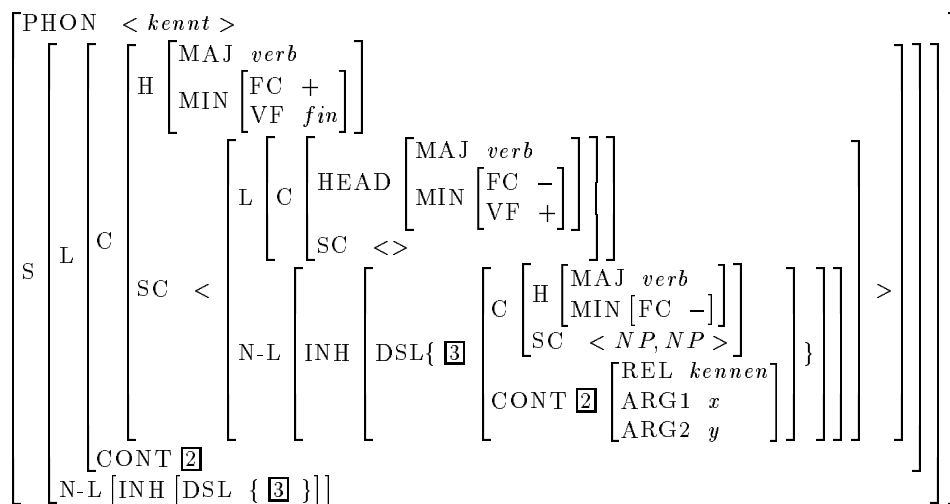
$\begin{bmatrix} \text{PHON} & <\textit{kennt}> \\ \text{S} & \begin{bmatrix} \text{L} & \begin{bmatrix} \text{C} & \begin{bmatrix} \text{H} & \begin{bmatrix} \text{MAJ} & \textit{verb} \\ \text{MIN} & \begin{bmatrix} \text{FC} & + \\ \text{VF} & \textit{fin} \end{bmatrix} \end{bmatrix} \\ \text{SC} & < \begin{bmatrix} \text{L} & \begin{bmatrix} \text{C} & \begin{bmatrix} \text{HEAD} & \begin{bmatrix} \text{MAJ} & \textit{verb} \\ \text{MIN} & \begin{bmatrix} \text{FC} & - \\ \text{VF} & + \end{bmatrix} \end{bmatrix} \\ \text{SC} & <> \end{bmatrix} \end{bmatrix} \\ \text{N-L} & \begin{bmatrix} \text{INH} & \begin{bmatrix} \text{DSL}\{ \boxed{3} & \begin{bmatrix} \text{C} & \begin{bmatrix} \text{H} & \begin{bmatrix} \text{MAJ} & \textit{verb} \\ \text{MIN} & \begin{bmatrix} \text{FC} & - \end{bmatrix} \end{bmatrix} \\ \text{SC} & <NP, NP> \end{bmatrix} \\ \text{CONT} \boxed{2} & \begin{bmatrix} \text{REL} & \textit{kennen} \\ \text{ARG1} & x \\ \text{ARG2} & y \end{bmatrix} \end{bmatrix} \} \end{bmatrix} \end{bmatrix} \end{bmatrix} > \end{bmatrix} \\ \text{CONT} \boxed{2} & \end{bmatrix} \\ \text{N-L} & \begin{bmatrix} \text{INH} & \begin{bmatrix} \text{DSL} & \{ \boxed{3} \} \end{bmatrix} \end{bmatrix} \end{bmatrix} \end{bmatrix}$